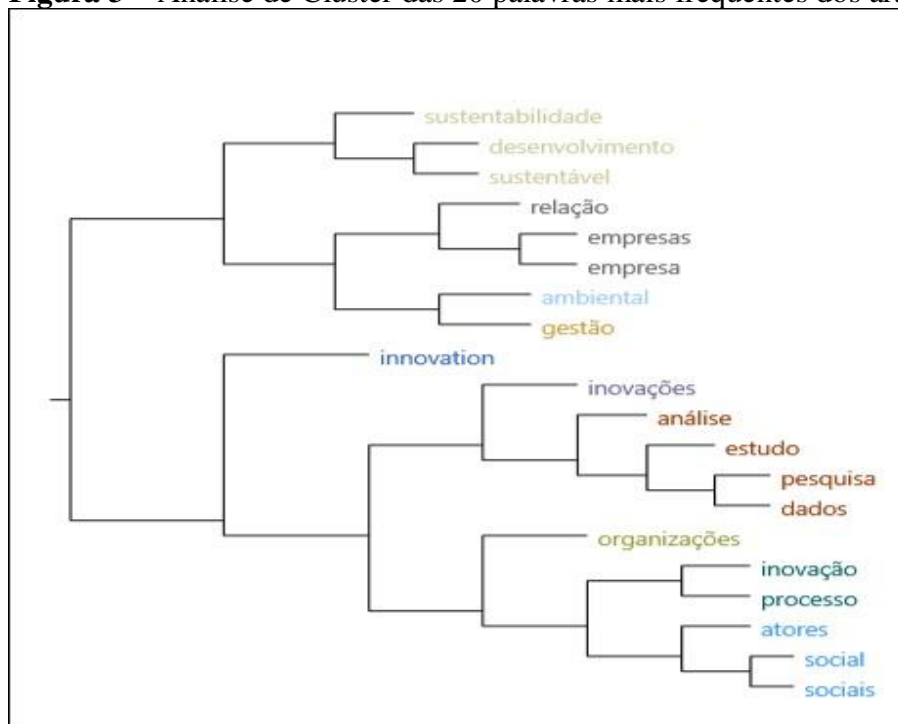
Figura 5 – Análise de Cluster das 20 palavras mais frequentes dos ar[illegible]

sustentabilidade
desenvolvimento
sustentável
relação
empresas
empresa
ambiental
gestão
innovation
inovações
análise
estudo
pesquisa
dados
organizações
inovação
processo
atores
social
sociais